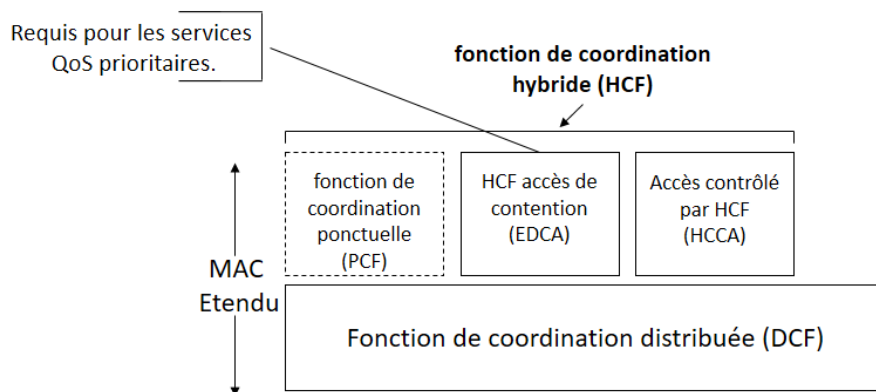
Requis pour les services QoS prioritaires.

**fonction de coordination hybride (HCF)**

fonction de coordination ponctuelle (PCF)

HCF accès de contention (EDCA)

Accès contrôlé par HCF (HCCA)

MAC Etendu

Fonction de coordination distribuée (DCF)